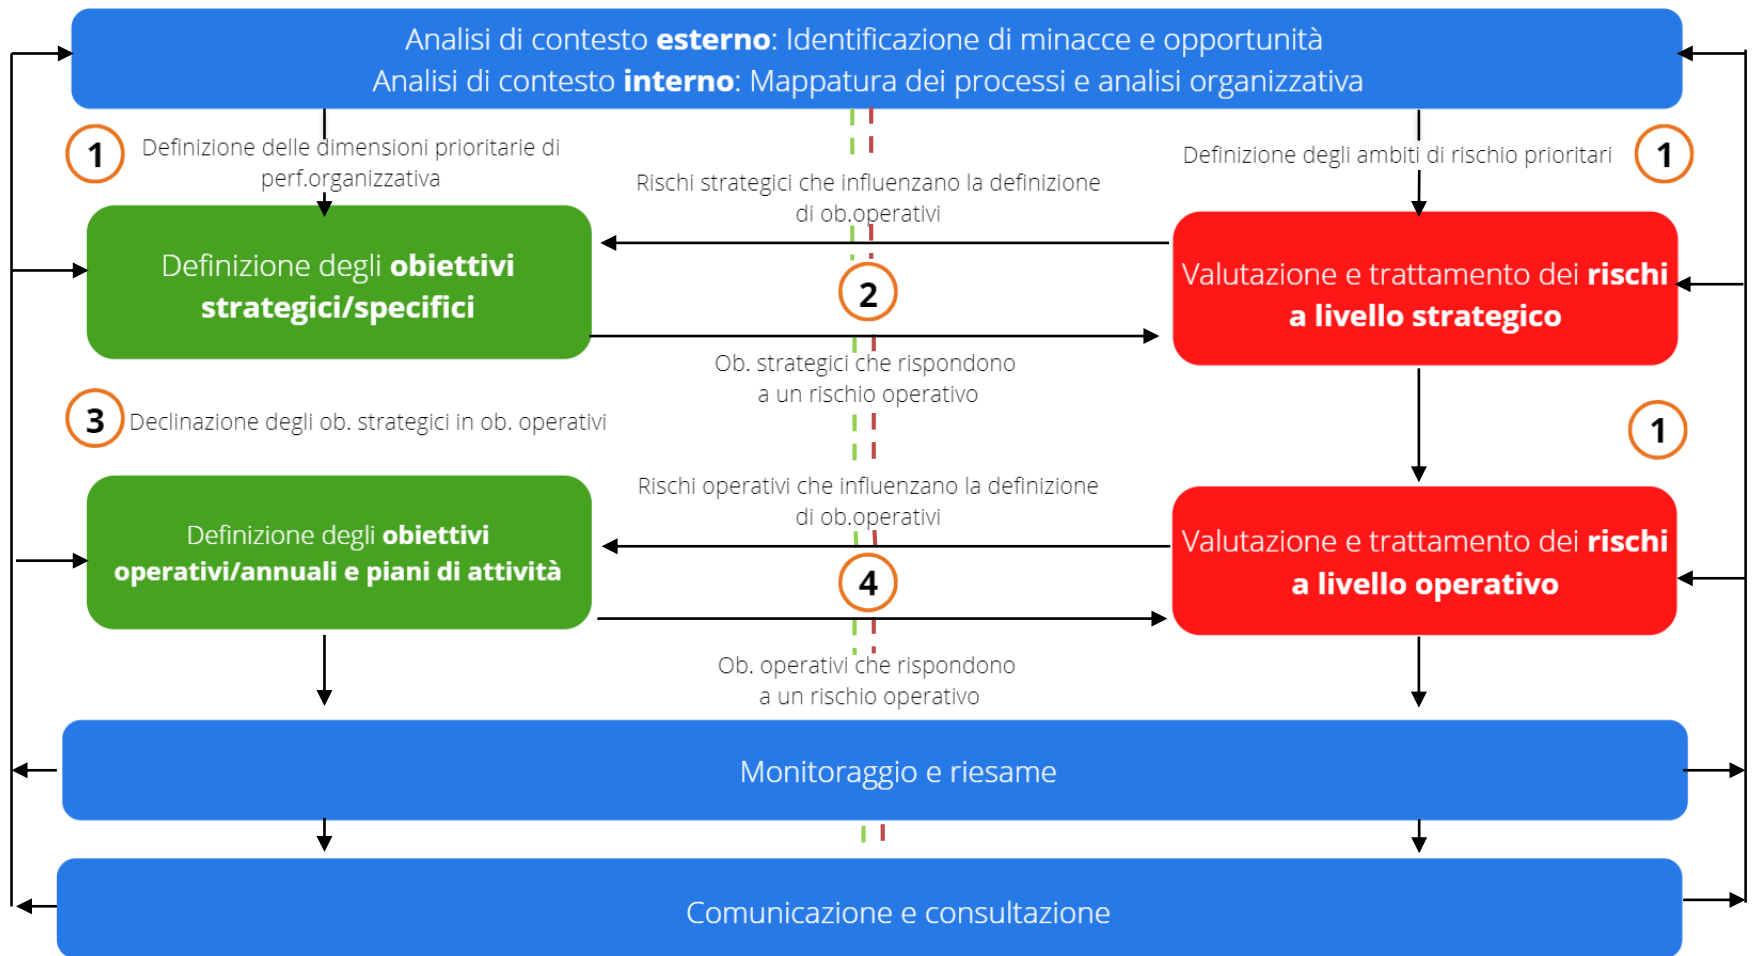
Analisi di contesto **esterno**: Identificazione di minacce e opportunità
Analisi di contesto **interno**: Mappatura dei processi e analisi organizzativa

1 Definizione delle dimensioni prioritarie di perf.organizzativa

Definizione degli ambiti di rischio prioritari 1

Rischi strategici che influenzano la definizione di ob.operativi

Definizione degli **obiettivi strategici/specifici**

2

Valutazione e trattamento dei **rischi a livello strategico**

Ob. strategici che rispondono a un rischio operativo

3 Declinazione degli ob. strategici in ob. operativi

1

Rischi operativi che influenzano la definizione di ob.operativi

Definizione degli **obiettivi operativi/annuali e piani di attività**

4

Valutazione e trattamento dei **rischi a livello operativo**

Ob. operativi che rispondono a un rischio operativo

Monitoraggio e riesame

Comunicazione e consultazione